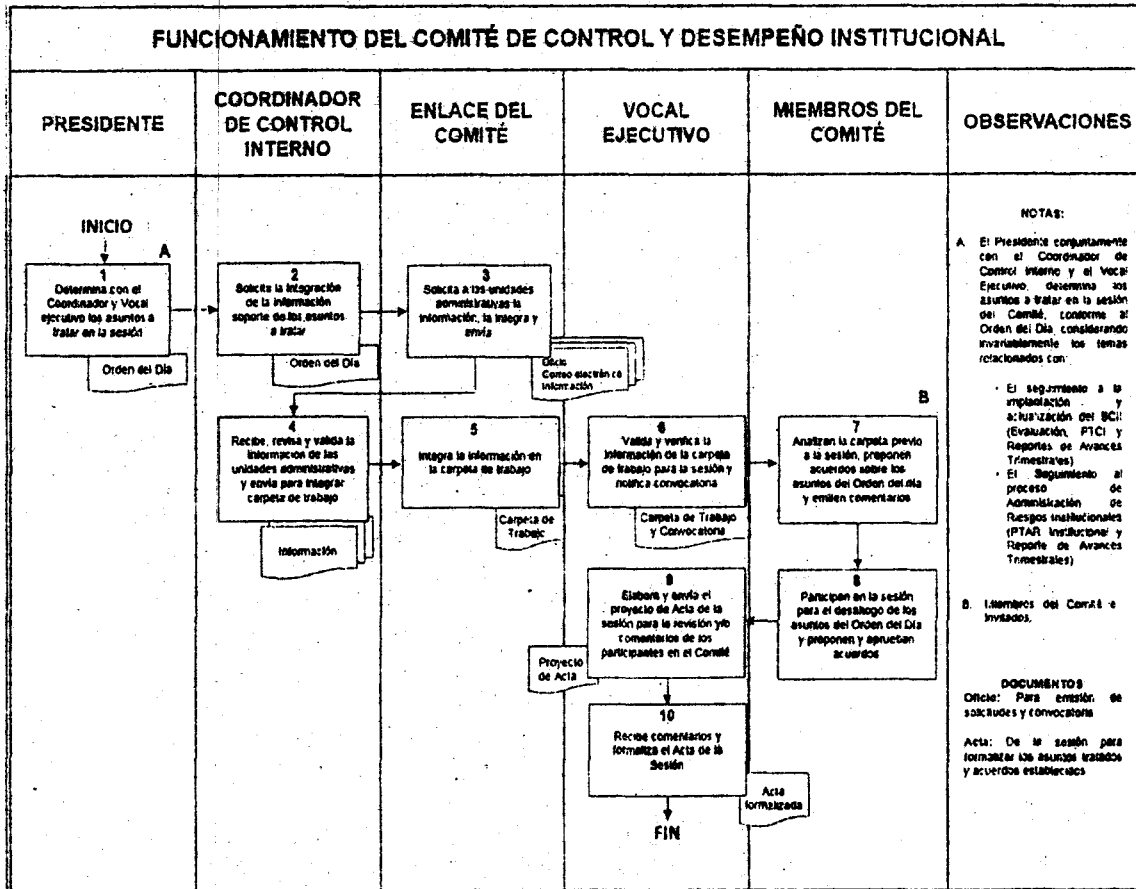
FUNCIONAMIENTO DEL COMITÉ DE CONTROL Y DESEMPEÑO INSTITUCIONAL

PRESIDENTE

COORDINADOR DE CONTROL INTERNO

ENLACE DEL COMITÉ

VOCAL EJECUTIVO

MIEMBROS DEL COMITÉ

OBSERVACIONES

INICIO

A

1
Determina con el Coordinador y Vocal ejecutivo los asuntos a tratar en la sesión

Orden del Día

2
Solicita la integración de la información soporte de los asuntos a tratar

Orden del Día

3
Solicita a las unidades administrativas la información, la integra y envía

Oficio
Correo electrónico
Información

4
Recibe, revisa y valida la información de las unidades administrativas y envía para integrar carpeta de trabajo

Información

5
Integra la información en la carpeta de trabajo

Carpeta de Trabajo

6
Valida y verifica la información de la carpeta de trabajo para la sesión y notifica convocatoria

Carpeta de Trabajo y Convocatoria

B

7
Analizan la carpeta previo a la sesión, proponen acuerdos sobre los asuntos del Orden del día y emiten comentarios

8
Participan en la sesión para el desahogo de los asuntos del Orden del Día y proponen y aprueban acuerdos

9
Elabora y envía el proyecto de Acta de la sesión para la revisión y/o comentarios de los participantes en el Comité

Proyecto de Acta

10
Recibe comentarios y formaliza el Acta de la Sesión

Acta formalizada

FIN

NOTAS:

A. El Presidente conjuntamente con el Coordinador de Control Interno y el Vocal Ejecutivo, determina los asuntos a tratar en la sesión del Comité, conforme al Orden del Día, considerando invariablemente los temas relacionados con:

- El seguimiento a la implantación y actualización del SCII (Evaluación, PTCI y Reportes de Avances Trimestrales)
- El Seguimiento al proceso de Administración de Riesgos Institucionales (PTAR Institucional y Reporte de Avances Trimestrales)

B. Miembros del Comité e Invitados.

DOCUMENTOS
Oficio: Para emisión de solicitudes y convocatoria

Acta: De la sesión para formalizar los asuntos tratados y acuerdos establecidos